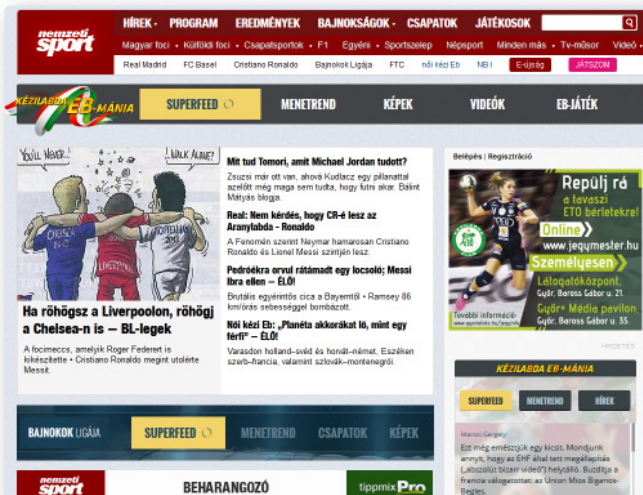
nemzeti sport

HÍREK • PROGRAM EREDMÉNYEK BAJNOKSÁGOK • CSAPATOK JÁTÉKOSOK

Magyar foci • Külföldi foci • Csapatsportok • F1 Egyéni • Sportszelep Népsport Minden más • Tv-műsor Videó •

Real Madrid FC Basel Cristiano Ronaldo Bajnokok Ligája FTC női kézi Eb NB I E-újság JÁTSZOM

KÉZILABDA EB-MÁNIA SUPERFEED MENETREND KÉPEK VIDEÓK EB-JÁTÉK

YOU'LL NEVER... I WALK ALONE!

Ha röhögsz a Liverpoolon, röhögj a Chelsea-n is — BL-legek

A focimecca, amelyik Roger Federert is kikészítette • Cristiano Ronaldo megint utolérte Messit.

Mit tud Tomori, amit Michael Jordan tudott?

Zsuzsi már ott van, ahová Kudlacz egy pillanattal azelőtt még maga sem tudta, hogy futni akar. Bálint Mátyás blogja.

Real: Nem kérdés, hogy CR-é lesz az Aranylabda - Ronaldo

A Fenomén szerint Neymar hamarosan Cristiano Ronaldo és Lionel Messi szintjén lesz.

Pedróékra orvul rátámadt egy locsoló; Messi Ibra ellen — ÉLŐ!

Brutális egyéniség cica a Bayernől • Ramsey 86 km/órás sebességgel bombázott.

Női kézi Eb: „Planéta akkorákat lő, mint egy férfi" — ÉLŐ!

Varasdon holland–svéd és horvát–német, Eszéken szerb–francia, valamint szlovák–montenegrói.

Belépés | Regisztráció

Repülj rá a tavaszi ETO bérletekre! Online www.jegymester.hu Személyesen Látogatóközpont, Győr, Baross Gábor u. 21. Győr+ Média palotán, Győr, Baross Gábor u. 35.

További információ: www.gyorieto.hu/jegy

HIRDETÉS

KÉZILABDA EB-MÁNIA

SUPERFEED MENETREND HÍREK

Marosi Gergely:
Ezt még emésztjük egy kicsit. Mondjunk annyit, hogy az EHF által tett megállapítás „Labszolút bizarr videó") helyénő. Buddiga a francia válogatottat az Union Mios Biganos-Begles.

BAJNOKOK LIGÁJA SUPERFEED MENETREND CSAPATOK KÉPEK

nemzeti sport

BEHARANGOZÓ

tippmix Pro